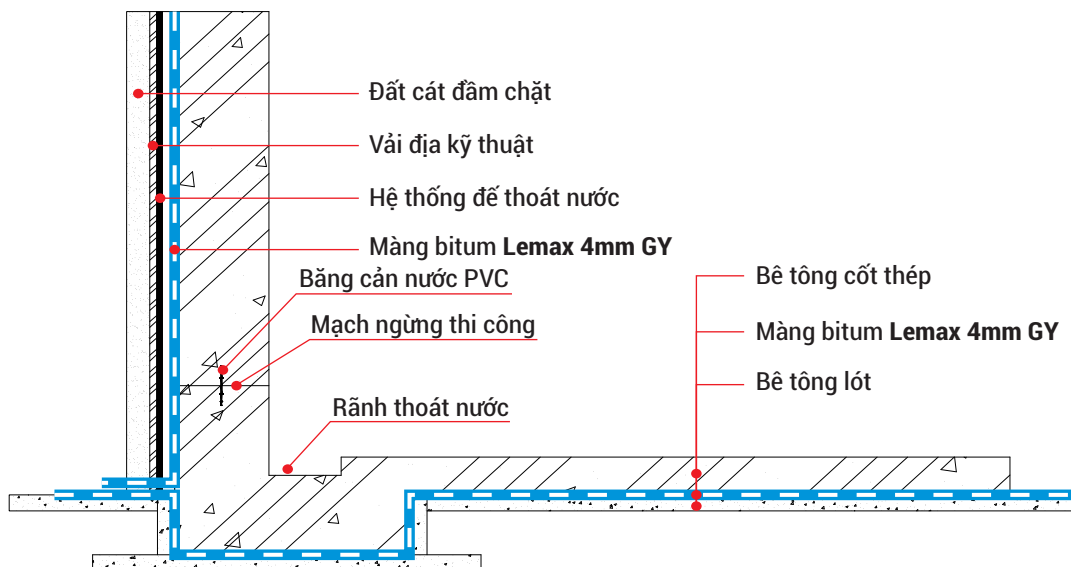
Đất cát đầm chặt

Vải địa kỹ thuật

Hệ thống đế thoát nước

Màng bitum **Lemax 4mm GY**

Băng cản nước PVC

Mạch ngừng thi công

Rãnh thoát nước

Bê tông cốt thép

Màng bitum **Lemax 4mm GY**

Bê tông lót